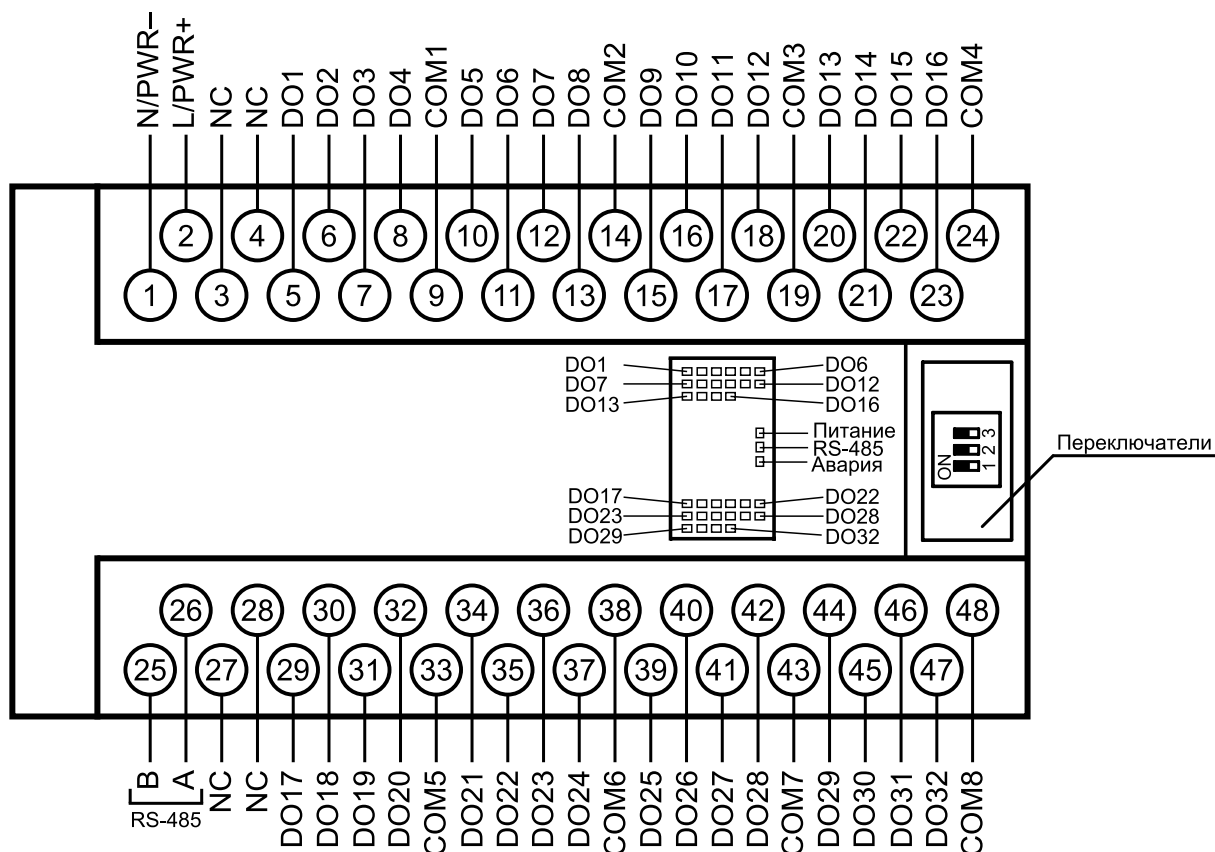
N/PWR– L/PWR+ NC NC DO1 DO2 DO3 DO4 COM1 DO5 DO6 DO7 DO8 COM2 DO9 DO10 DO11 DO12 COM3 DO13 DO14 DO15 DO16 COM4

2 4 6 8 10 12 14 16 18 20 22 24

1 3 5 7 9 11 13 15 17 19 21 23

DO1 DO6
DO7 DO12
DO13 DO16

Питание
RS-485
Авария

ON 1 2 3

Переключатели

DO17 DO22
DO23 DO28
DO29 DO32

26 28 30 32 34 36 38 40 42 44 46 48

25 27 29 31 33 35 37 39 41 43 45 47

B A NC NC DO17 DO18 DO19 DO20 COM5 DO21 DO22 DO23 DO24 COM6 DO25 DO26 DO27 DO28 COM7 DO29 DO30 DO31 DO32 COM8

RS-485